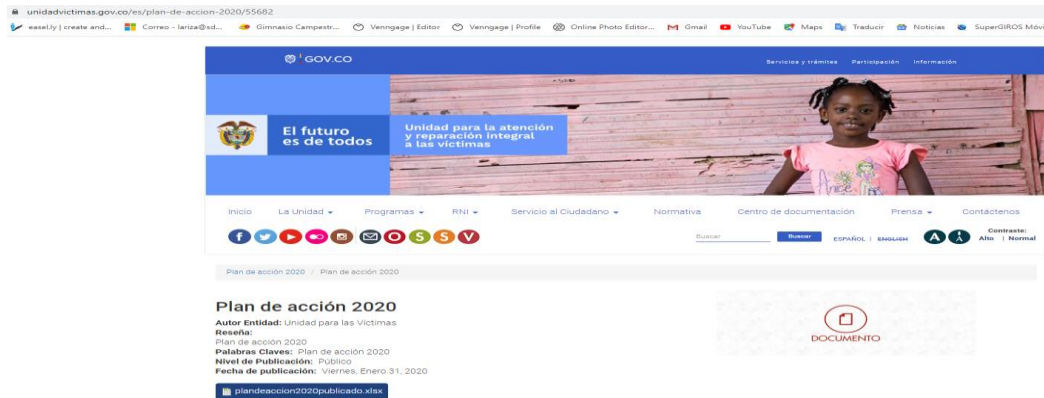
unidadvictimas.gov.co/es/plan-de-accion-2020/55682

easel.ly | create and... Correo - lariza@sd... Gimnasio Campestr... Venngage | Editor Venngage | Profile Online Photo Editor... Gmail YouTube Maps Traducir Noticias SuperGIROS Movi

GOV.CO

Servicios y trámites Participación Información

El futuro es de todos

Unidad para la atención y reparación integral a las víctimas

Inicio La Unidad Programas RNI Servicio al Ciudadano Normativa Centro de documentación Prensa Contactenos

Buscar Buscar ESPAÑOL | ENGLISH Contraste: Alto | Normal

Plan de acción 2020 / Plan de acción 2020

Plan de acción 2020

Autor Entidad: Unidad para las Víctimas
Reseña:
Plan de acción 2020
Palabras Claves: Plan de acción 2020
Nivel de Publicación: Público
Fecha de publicación: Viernes, Enero 31, 2020

plandeaccion2020publicado.xlsx

DOCUMENTO